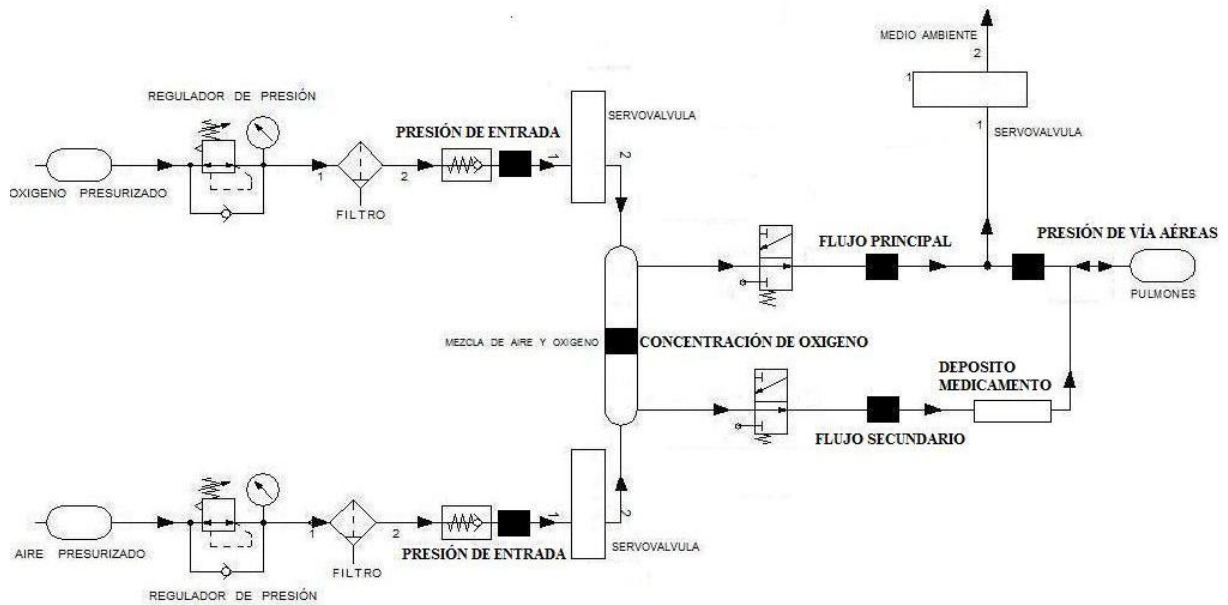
MEDIO AMBIENTE

2

1

1

SERVOVALVULA

REGULADOR DE PRESIÓN

PRESIÓN DE ENTRADA

SERVOVALVULA

1

2

OXIGENO PRESURIZADO

1

2

FILTRO

FLUJO PRINCIPAL

PRESIÓN DE VÍA AÉREAS

PULMONES

MEZCLA DE AIRE Y OXIGENO

CONCENTRACIÓN DE OXIGENO

DEPOSITO MEDICAMENTO

FLUJO SECUNDARIO

AIRE PRESURIZADO

1

2

1

2

PRESIÓN DE ENTRADA

SERVOVALVULA

FILTRO

REGULADOR DE PRESIÓN